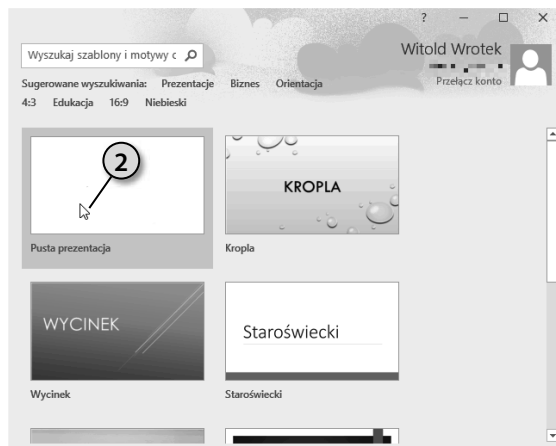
?

Wyszukaj szablony i motywy c

Witold Wrotek

Przełącz konto

Sugerowane wyszukiwania: Prezentacje Biznes Orientacja

4:3 Edukacja 16:9 Niebieski

2

Pusta prezentacja

KROPLA

Kropla

WYCINEK

Wycinek

Staroświecki

Staroświecki